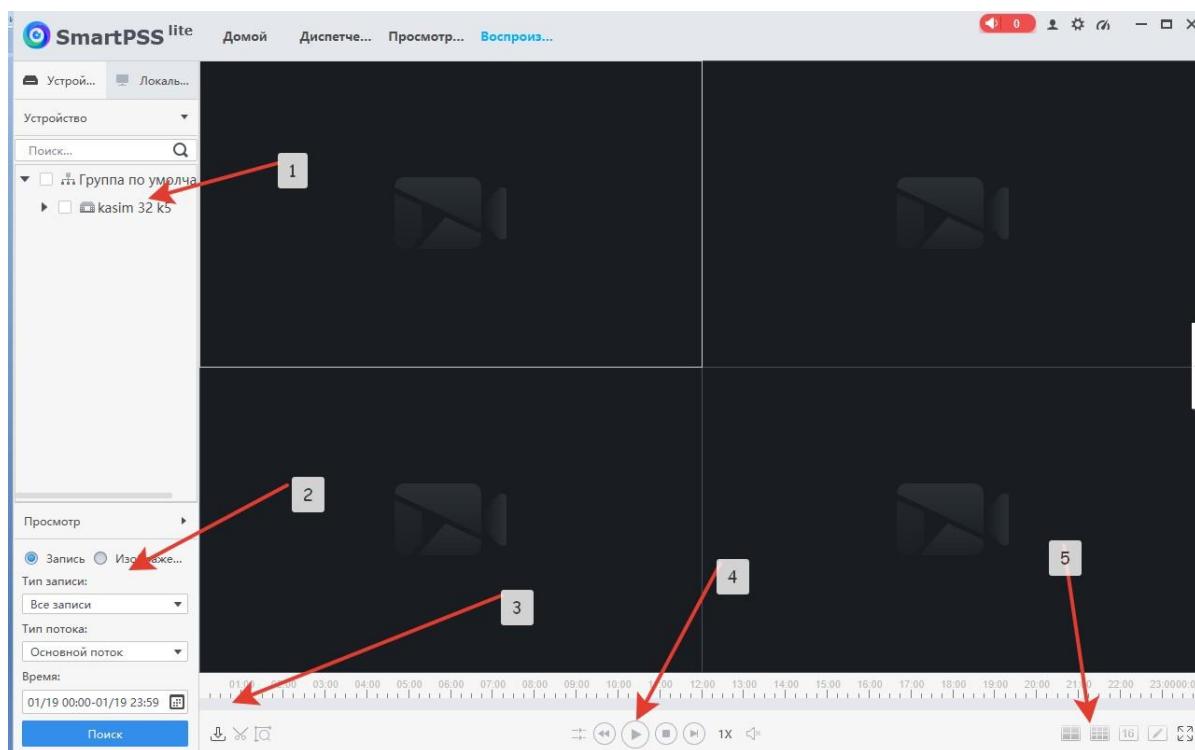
SmartPSS lite
Домой
Диспетче...
Просмотр...
Воспроиз...
0

Устрой...
Локаль...
Устройство
Поиск...
Группа по умолча
kasim 32 k5

1
2
3
4
5

Просмотр
Запись
Изображе...
Тип записи:
Все записи
Тип потока:
Основной поток
Время:
01/19 00:00-01/19 23:59
Поиск

01:00 02:00 03:00 04:00 05:00 06:00 07:00 08:00 09:00 10:00 11:00 12:00 13:00 14:00 15:00 16:00 17:00 18:00 19:00 20:00 21:00 22:00 23:0000:0

1X
16